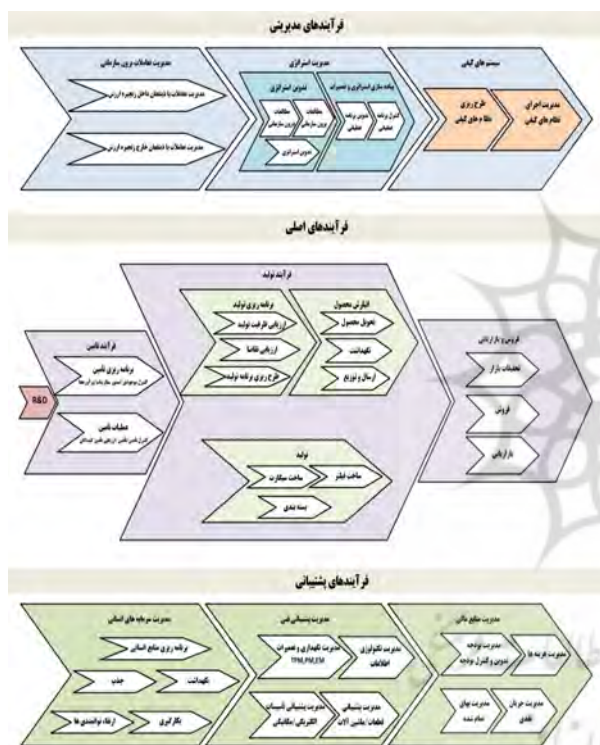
فرآیندهای مدیریتی

سیستم های کیفی

مدیریت اجرای نظام های کیفی

طرح ریزی نظام های کیفی

مدیریت استراتژی

برنامه سازی استراتژی و عملیات

کنترل برنامه عملیاتی

تدوین برنامه عملیاتی

تدوین استراتژی

مطالعات درون سازمانی

مطالعات برون سازمانی

تدوین استراتژی

مدیریت تعاملات برون سازمانی

مدیریت تعاملات با ذینفعان داخل زنجیره ارزش

مدیریت تعاملات با ذینفعان خارج زنجیره ارزش

فرآیندهای اصلی

فروش و بازاریابی

تحقیقات بازار

فروش

بازاریابی

فرآیند تولید

انبارش محصول

تحویل محصول

نگهداشت

ارسال و توزیع

برنامه ریزی تولید

ارزیابی ظرفیت تولید

ارزیابی تقاضا

طرح ریزی برنامه تولید

تولید

ساخت فیلتر

ساخت عملیات

بسته بندی

فرآیند تامین

برنامه ریزی تامین

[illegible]

مطالبات تامین

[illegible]

R&D

فرآیندهای پشتیبانی

مدیریت منابع مالی

مدیریت هزینه ها

مدیریت بودجه تدوین و کنترل بودجه

مدیریت جریان نقدی

مدیریت بهای تمام شده

مدیریت پشتیبانی فنی

مدیریت تکنولوژی اطلاعات

مدیریت نگهداری و تعمیرات TPM,PM,EM

مدیریت پشتیبانی قطعات یدکی آلات

مدیریت پشتیبانی تأسیسات الکتریکی مکانیکی

مدیریت سرمایه های انسانی

برنامه ریزی منابع انسانی

نگهداشت

جذب

بکارگیری

ارتقاء توانمندی ها